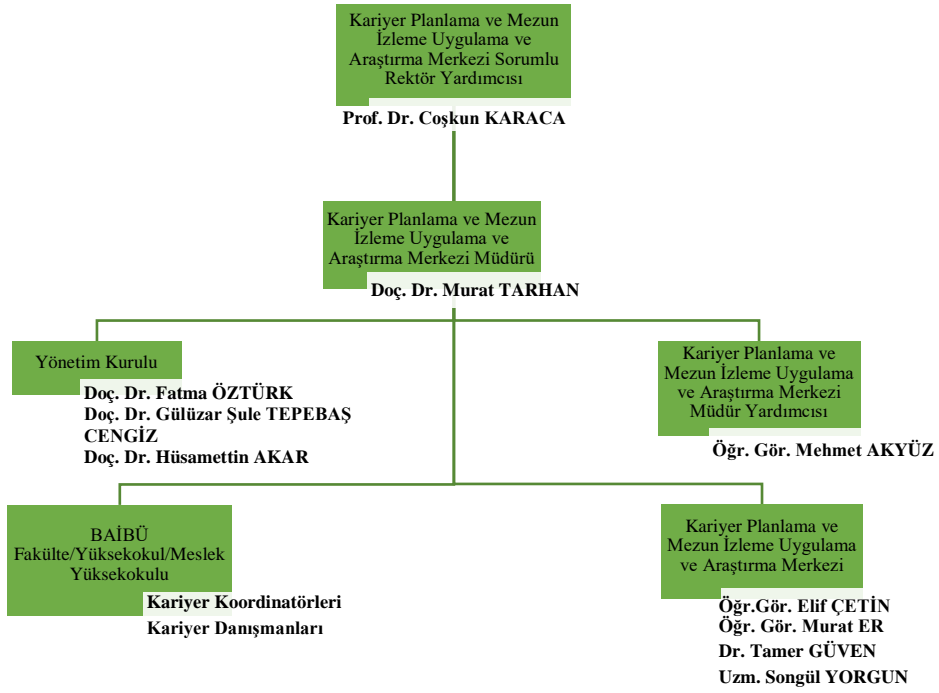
Kariyer Planlama ve Mezun İzleme Uygulama ve Araştırma Merkezi Sorumlu Rektör Yardımcısı

Prof. Dr. Coşkun KARACA

Kariyer Planlama ve Mezun İzleme Uygulama ve Araştırma Merkezi Müdürü

Doç. Dr. Murat TARHAN

Yönetim Kurulu

Doç. Dr. Fatma ÖZTÜRK
Doç. Dr. Gülüzar Şule TEPEBAŞ CENGİZ
Doç. Dr. Hüsamettin AKAR

Kariyer Planlama ve Mezun İzleme Uygulama ve Araştırma Merkezi Müdür Yardımcısı

Öğr. Gör. Mehmet AKYÜZ

BAİBÜ Fakülte/Yüksekokul/Meslek Yüksekokulu

Kariyer Koordinatörleri
Kariyer Danışmanları

Kariyer Planlama ve Mezun İzleme Uygulama ve Araştırma Merkezi

Öğr.Gör. Elif ÇETİN
Öğr. Gör. Murat ER
Dr. Tamer GÜVEN
Uzm. Songül YORGUN